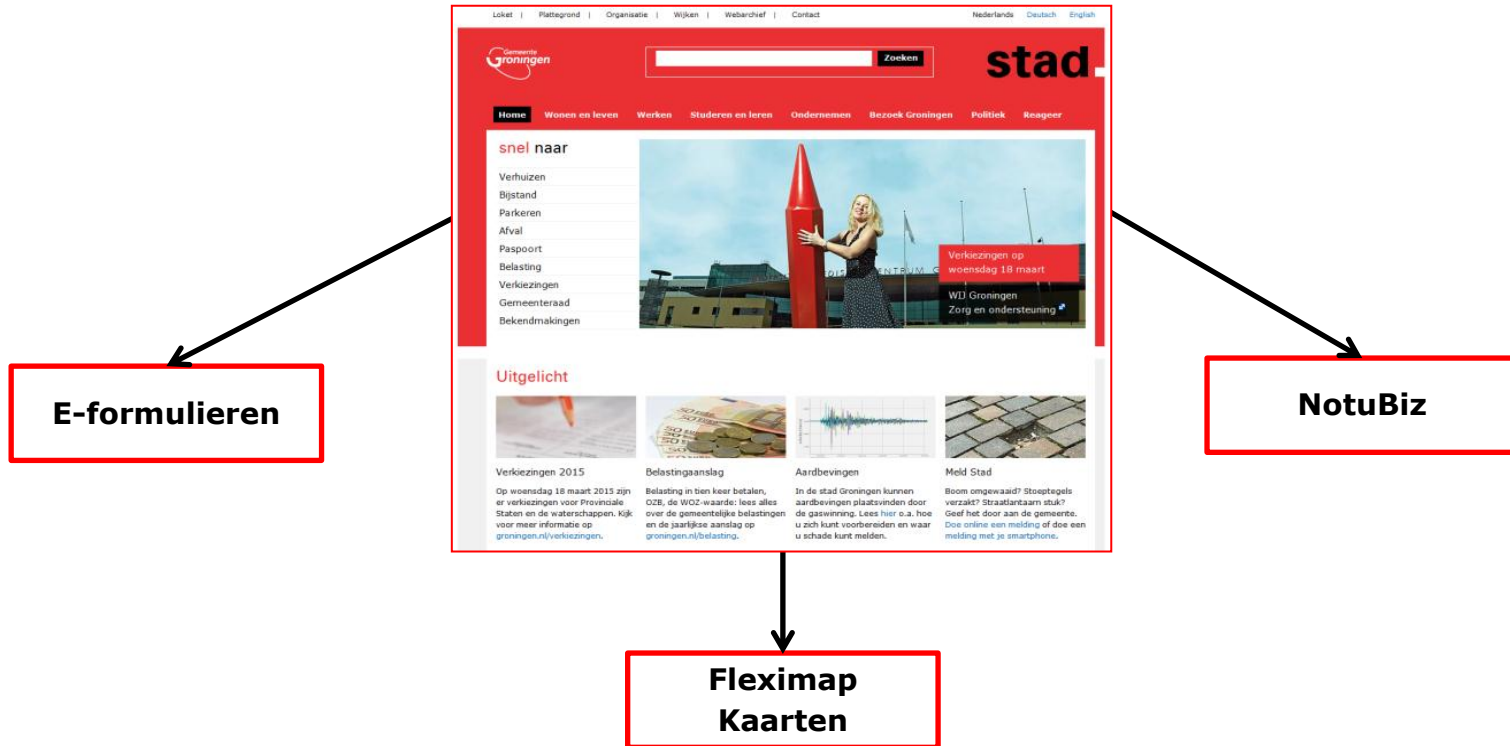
Loket | Plattegrond | Organisatie | Wijken | Webarchief | Contact

Nederlands Deutsch English

Gemeente Groningen

Zoeken

stad.

Home Wonen en leven Werken Studeren en leren Ondernemen Bezoek Groningen Politiek Reageer

snel naar

Verhuizen
Bijstand
Parkeren
Afval
Paspoort
Belasting
Verkiezingen
Gemeenteraad
Bekendmakingen

Verkiezingen op woensdag 18 maart

WIJ Groningen
Zorg en ondersteuning

Uitgelicht

Verkiezingen 2015

Op woensdag 18 maart 2015 zijn er verkiezingen voor Provinciale Staten en de waterschappen. Kijk voor meer informatie op groningen.nl/verkiezingen.

Belastingaanslag

Belasting in tien keer betalen, OZB, de WOZ-waarde: lees alles over de gemeentelijke belastingen en de jaarlijkse aanslag op groningen.nl/belasting.

Aardbevingen

In de stad Groningen kunnen aardbevingen plaatsvinden door de gaswinning. Lees hier o.a. hoe u zich kunt voorbereiden en waar u schade kunt melden.

Meld Stad

Boom omgewaaid? Stoeptegels verzakt? Straatlantaarn stuk? Geef het door aan de gemeente. Doe online een melding of doe een melding met je smartphone.

E-formulieren

NotuBiz

Fleximap Kaarten